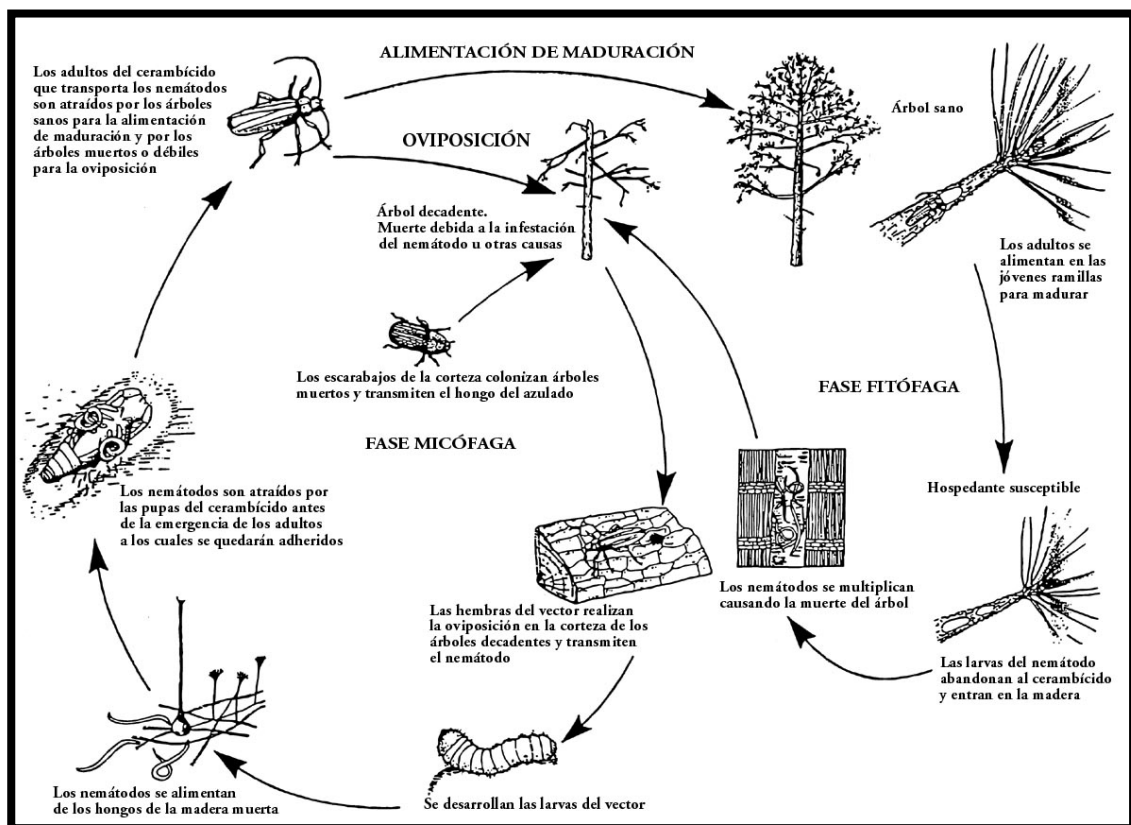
ALIMENTACIÓN DE MADURACIÓN

Los adultos del cerambícido que transporta los nemátodos son atraídos por los árboles sanos para la alimentación de maduración y por los árboles muertos o débiles para la oviposición

OVIPOSICIÓN

Árbol sano

Árbol decadente. Muerte debida a la infestación del nemátodo u otras causas

Los adultos se alimentan en las jóvenes ramillas para madurar

Los escarabajos de la corteza colonizan árboles muertos y transmiten el hongo del azulado

FASE FITÓFAGA

FASE MICÓFAGA

Hospedante susceptible

Los nemátodos son atraídos por las pupas del cerambícido antes de la emergencia de los adultos a los cuales se quedarán adheridos

Los nemátodos se multiplican causando la muerte del árbol

Las hembras del vector realizan la oviposición en la corteza de los árboles decadentes y transmiten el nemátodo

Las larvas del nemátodo abandonan al cerambícido y entran en la madera

Los nemátodos se alimentan de los hongos de la madera muerta

Se desarrollan las larvas del vector